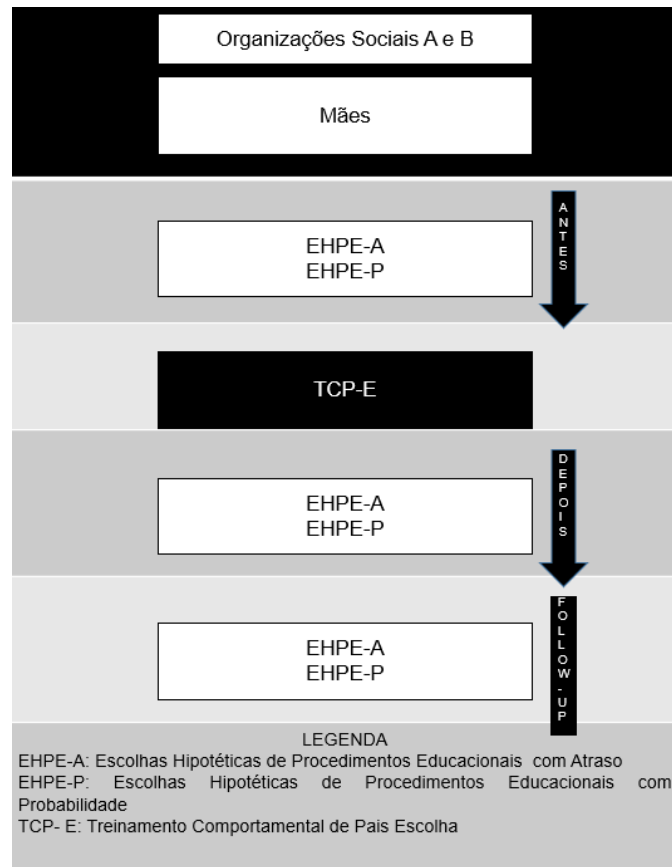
Organizações Sociais A e B

Mães

ANTES

EHPE-A
EHPE-P

TCP-E

DEPOIS

EHPE-A
EHPE-P

FOLLOW-UP

EHPE-A
EHPE-P

LEGENDA
EHPE-A: Escolhas Hipotéticas de Procedimentos Educacionais com Atraso
EHPE-P: Escolhas Hipotéticas de Procedimentos Educacionais com Probabilidade
TCP- E: Treinamento Comportamental de Pais Escolha